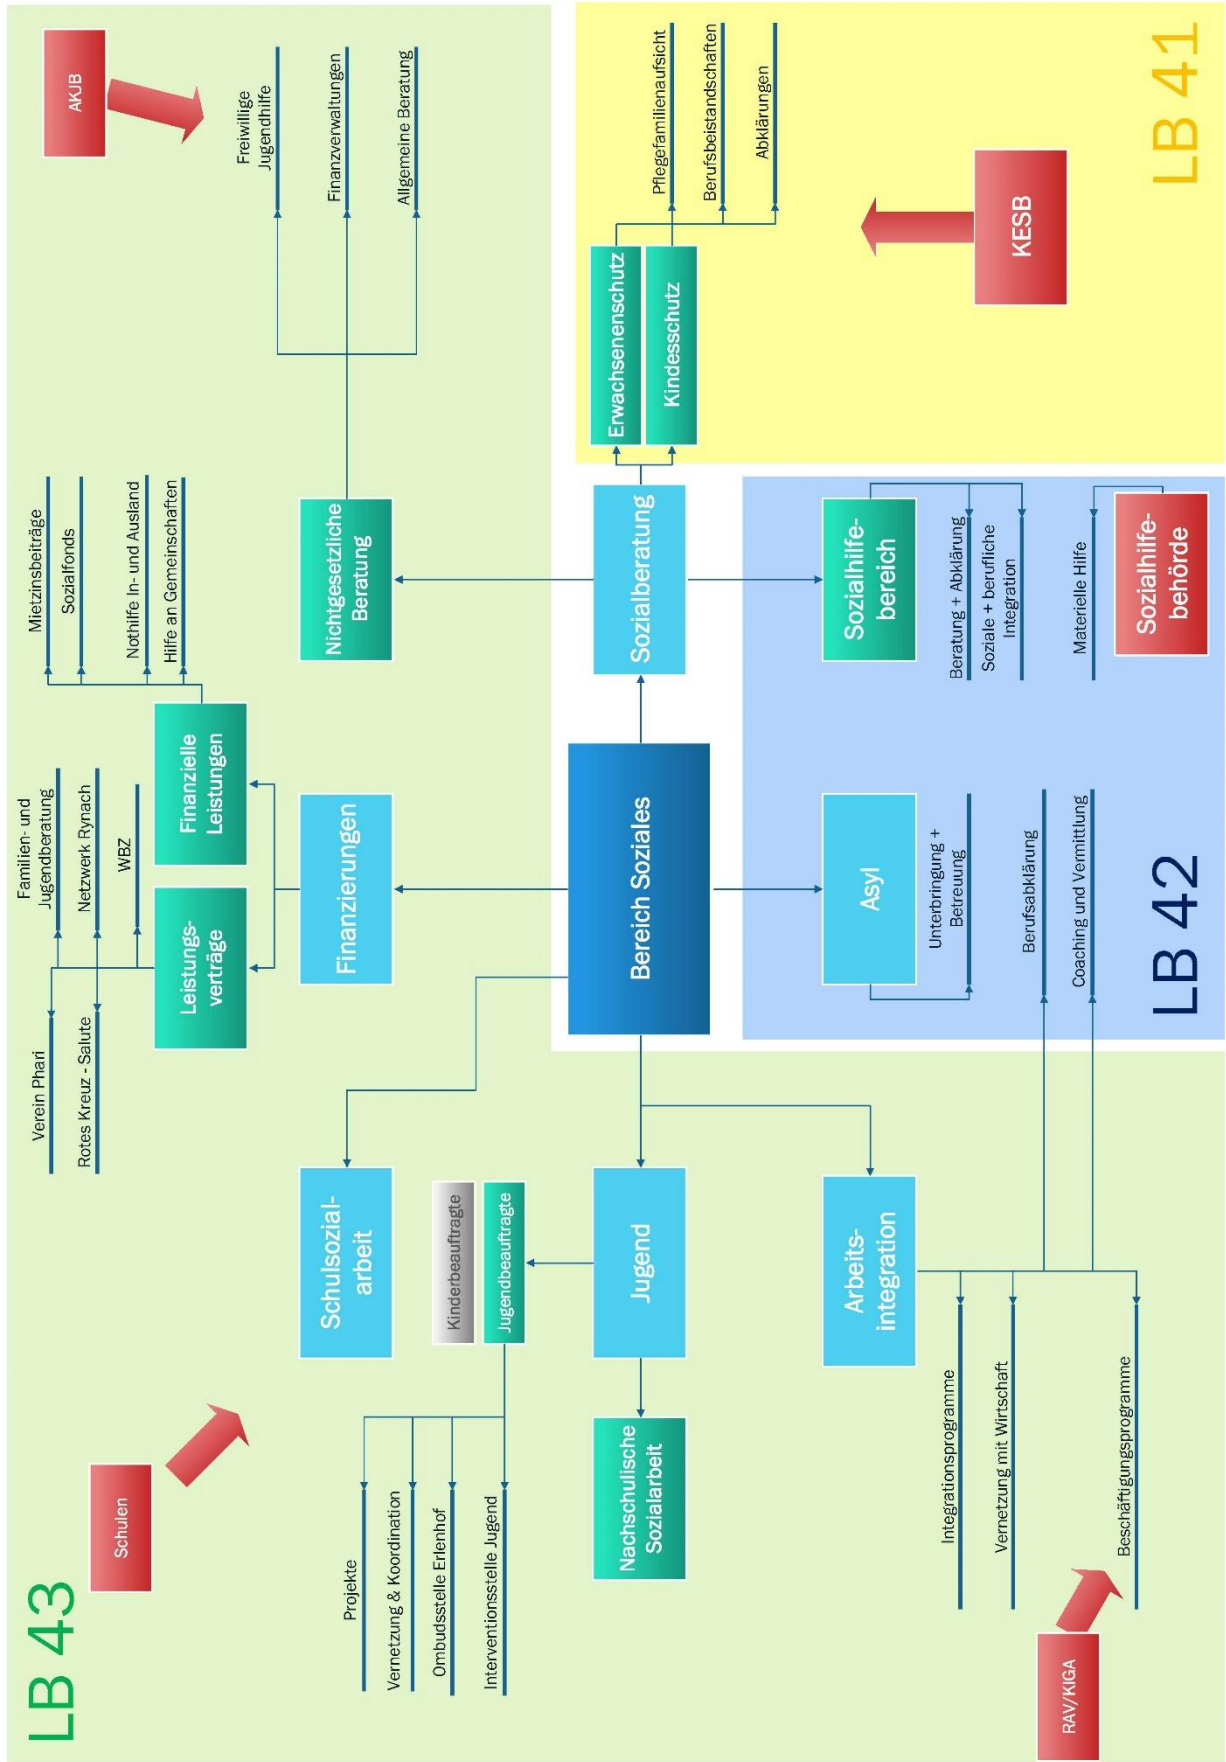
AKJB

Freiwillige Jugendhilfe

Finanzverwaltungen

Allgemeine Beratung

Pflegefamilienaufsicht

Berufsbeistandschaften

Abklärungen

LB 41

KESB

Erwachsenenschutz

Kindesschutz

Mietzinsbeiträge

Sozialfonds

Nothilfe In- und Ausland

Hilfe an Gemeinschaften

Nichtgesetzliche Beratung

Sozialberatung

Sozialhilfebereich

Beratung + Abklärung

Soziale + berufliche Integration

Materielle Hilfe

Sozialhilfebehörde

Familien- und Jugendberatung

Netzwerk Rynach

WBZ

Finanzielle Leistungen

Leistungsverträge

Finanzierungen

Bereich Soziales

Asyl

Unterbringung + Betreuung

Berufsabklärung

Coaching und Vermittlung

LB 42

Verein Phari

Rotes Kreuz - Salute

Schulsozialarbeit

Kinderbeauftragte

Jugendbeauftragte

Jugend

Arbeitsintegration

Integrationsprogramme

Vernetzung mit Wirtschaft

Beschäftigungsprogramme

Schulen

Projekte

Vernetzung & Koordination

Ombudsstelle Erlenhof

Interventionsstelle Jugend

Nachschulische Sozialarbeit

RAV/KIGA

LB 43